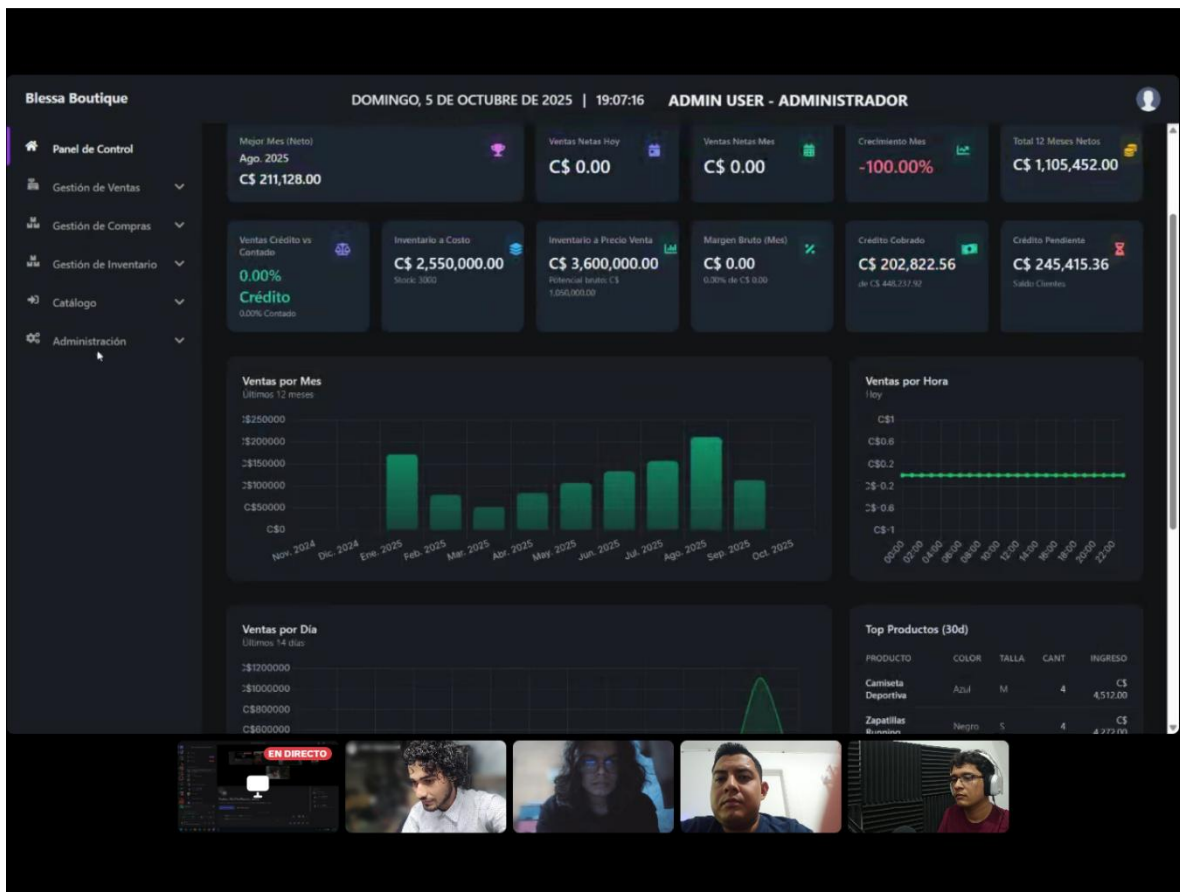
Blessa Boutique

DOMINGO, 5 DE OCTUBRE DE 2025 | 19:07:16 ADMIN USER - ADMINISTRADOR

Panel de Control

Gestión de Ventas

Gestión de Compras

Gestión de Inventario

Catálogo

Administración

Mejor Mes (Neto)
Ago. 2025
C$ 211,128.00

Ventas Netas Hoy
C$ 0.00

Ventas Netas Mes
C$ 0.00

Crecimiento Mes
-100.00%

Total 12 Meses Netos
C$ 1,105,452.00

Ventas Crédito vs Contado
0.00%
Crédito
0.00% Contado

Inventario a Costo
C$ 2,550,000.00
Stock: 3000

Inventario a Precio Venta
C$ 3,600,000.00
Potencial bruto: C$ 1,050,000.00

Margen Bruto (Mes)
C$ 0.00
0.00% de C$ 0.00

Crédito Cobrado
C$ 202,822.56
de C$ 448,237.92

Crédito Pendiente
C$ 245,415.36
Saldo Clientes

Ventas por Mes
Últimos 12 meses

C$250000
C$200000
C$150000
C$100000
C$50000
C$0

Nov. 2024 Dic. 2024 Ene. 2025 Feb. 2025 Mar. 2025 Abr. 2025 May. 2025 Jun. 2025 Jul. 2025 Ago. 2025 Sep. 2025 Oct. 2025

Ventas por Hora
Hoy

C$1
C$0.6
C$0.2
C$-0.2
C$-0.6
C$-1

00:00 02:00 04:00 06:00 08:00 10:00 12:00 14:00 16:00 18:00 20:00 22:00

Ventas por Día
Últimos 14 días

C$1200000
C$1000000
C$800000
C$600000

Top Productos (30d)

| PRODUCTO | COLOR | TALLA | CANT | INGRESO |
|---|---|---|---|---|
| Camiseta Deportiva | Azul | M | 4 | C$ 4,512.00 |
| Zapatillas Running | Negro | S | 4 | C$ 4,272.00 |

EN DIRECTO